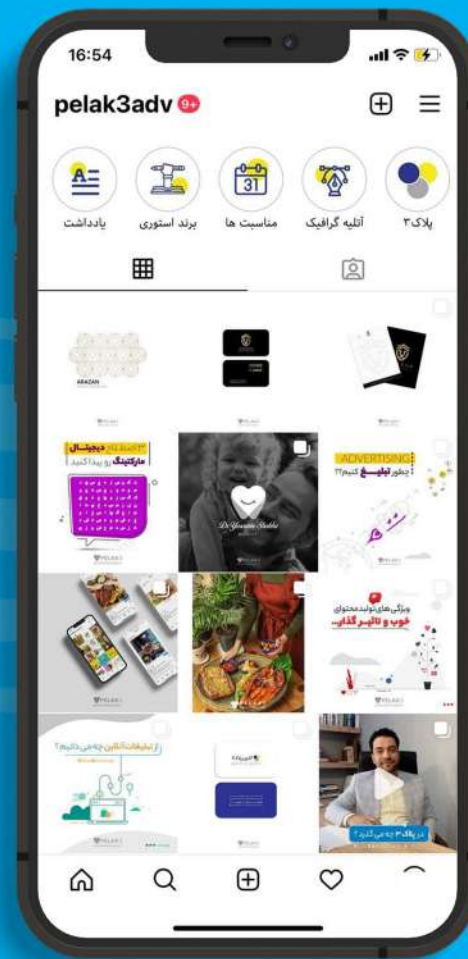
16:54

pelak3adv 9+

یادداشت
برند استوری
مناسبت ها
آتلیه گرافیک
پلاک۳

ARAZAN

دیجیتال مارکتینگ رو پیدا کنید

ADVERTISING
چطور تبلیغ کنیم؟!

ویژگی های تولید محتوای خوب و تاثیرگذار...

از تبلیغات آنلاین چه می دانیم؟

در پلاک ۳ چه می گذرد؟

PELAK3